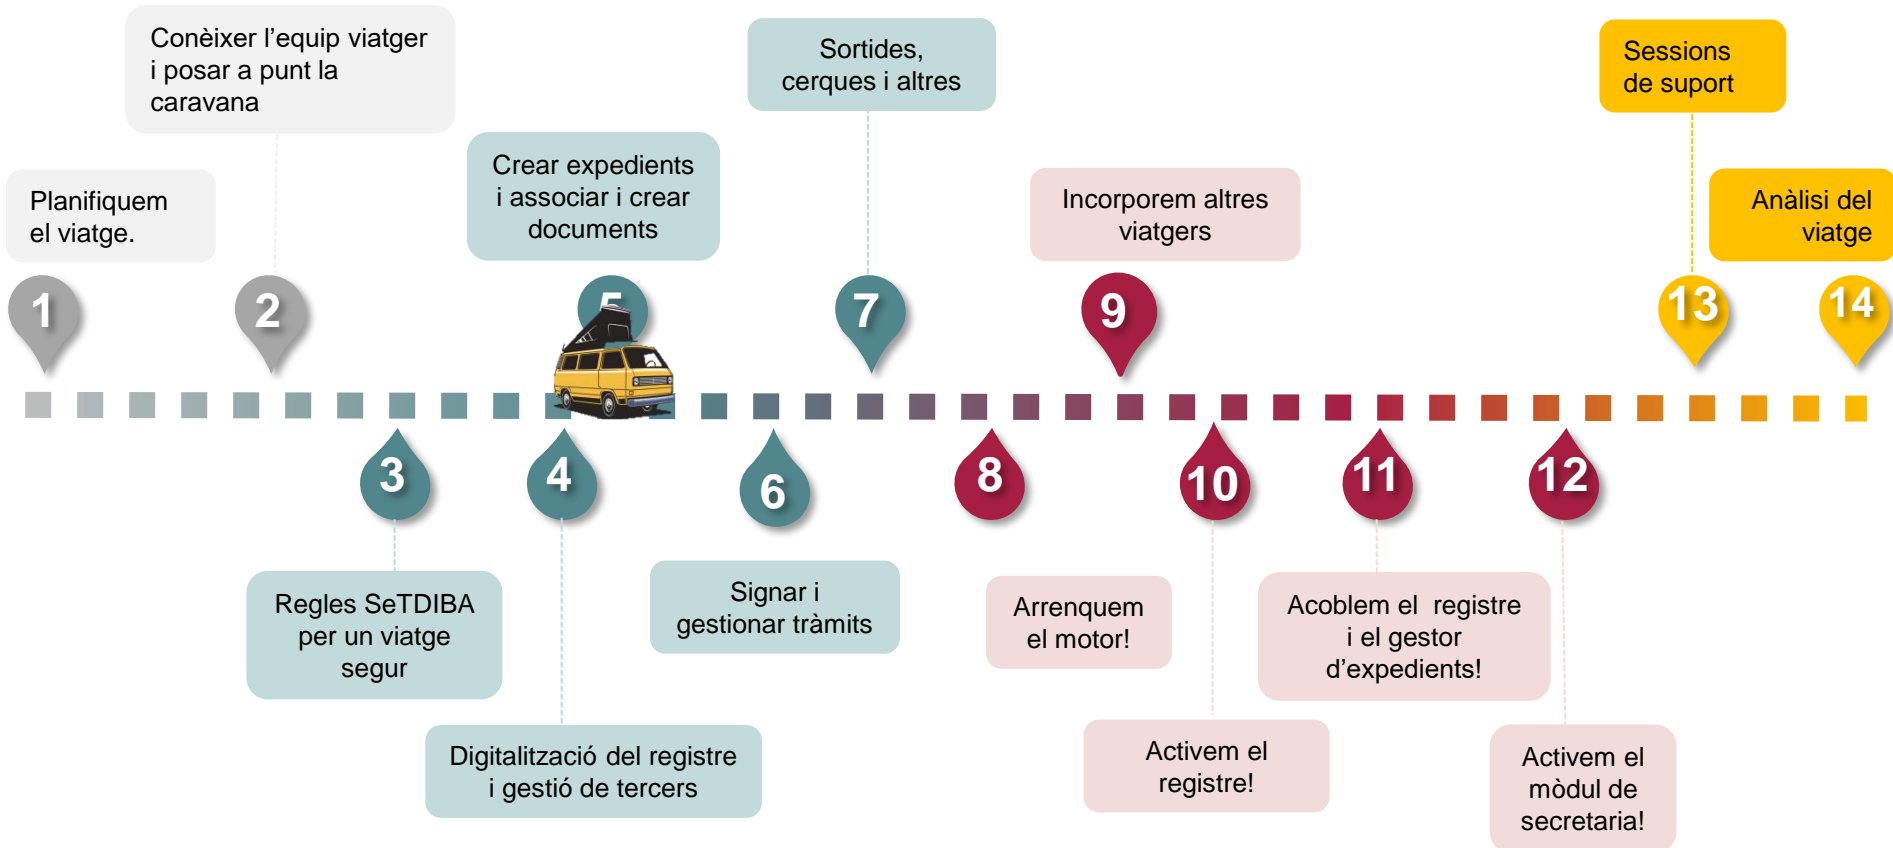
Conèixer l’equip viatger i posar a punt la caravana

Sortides, cerques i altres

Sessions de suport

Planifiquem el viatge.

Crear expedients i associar i crear documents

Incorporem altres viatgers

Anàlisi del viatge

1

2

5

7

9

13

14

3

4

6

8

10

11

12

Regles SeTDIBA per un viatge segur

Signar i gestionar tràmits

Arrenquem el motor!

Acoblem el registre i el gestor d’expedients!

Digitalització del registre i gestió de tercers

Activem el registre!

Activem el mòdul de secretaria!